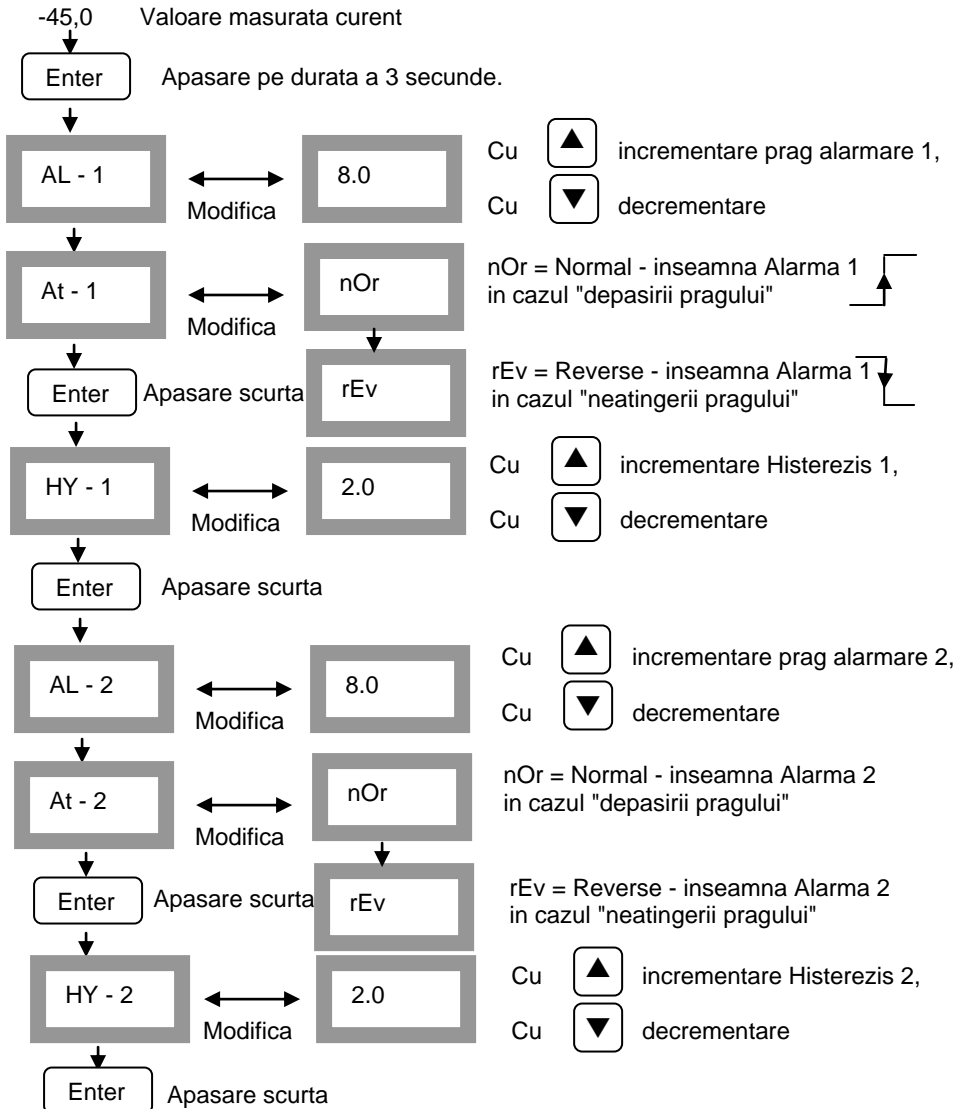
-45,0 Valoare masurata curent

Enter Apasare pe durata a 3 secunde.

AL - 1 Modifica 8.0

Cu ▲ incrementare prag alarmare 1,

Cu ▼ decrementare

At - 1 Modifica nOr

nOr = Normal - inseamna Alarma 1 in cazul "depasirii pragului"

Enter Apasare scurta rEv

rEv = Reverse - inseamna Alarma 1 in cazul "neatingerii pragului"

HY - 1 Modifica 2.0

Cu ▲ incrementare Histerezis 1,

Cu ▼ decrementare

Enter Apasare scurta

AL - 2 Modifica 8.0

Cu ▲ incrementare prag alarmare 2,

Cu ▼ decrementare

At - 2 Modifica nOr

nOr = Normal - inseamna Alarma 2 in cazul "depasirii pragului"

Enter Apasare scurta rEv

rEv = Reverse - inseamna Alarma 2 in cazul "neatingerii pragului"

HY - 2 Modifica 2.0

Cu ▲ incrementare Histerezis 2,

Cu ▼ decrementare

Enter Apasare scurta